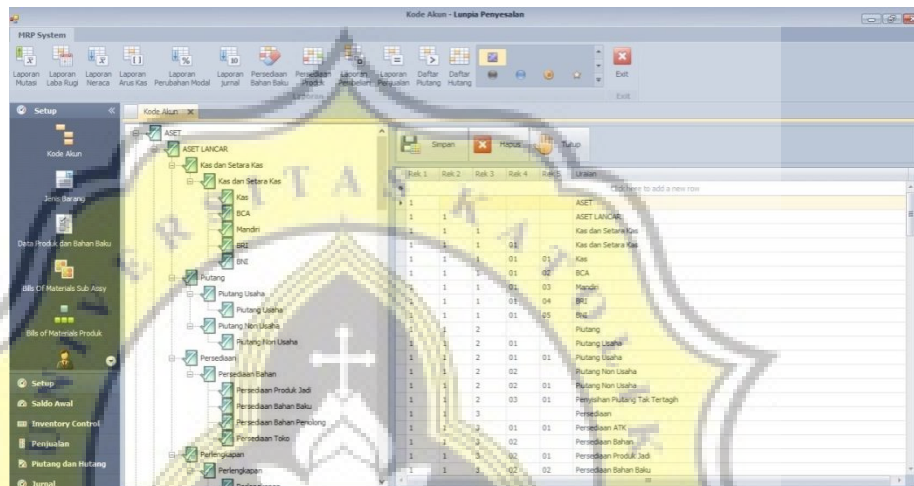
Kode Akun - Lunpia Penyesalan

MRP System

Laporan Mutasi Laporan Laba Rugi Laporan Neraca Laporan Arus Kas Laporan Perubahan Modal Laporan Jurnal Persediaan Bahan Baku Persediaan Produk Laporan Pembelian Laporan Penjualan Daftar Piutang Daftar Hutang Exit

Exit

Setup

Kode Akun

Jenis Barang

Data Produk dan Bahan Baku

Bills Of Materials Sub Assy

Bills of Materials Produk

Setup
Saldo Awal
Inventory Control
Penjualan
Piutang dan Hutang
Jurnal

Kode Akun

ASET
ASET LANCAR
Kas dan Setara Kas
Kas dan Setara Kas
Kas
BCA
Mandiri
BRI
BNI
Piutang
Piutang Usaha
Piutang Usaha
Piutang Non Usaha
Piutang Non Usaha
Persediaan
Persediaan Bahan
Persediaan Produk Jadi
Persediaan Bahan Baku
Persediaan Bahan Penolong
Persediaan Toko
Perlengkapan
Perlengkapan

Simpan Hapus Tutup

Click here to add a new row

| Rek 1 | Rek 2 | Rek 3 | Rek 4 | Rek 5 | Uraian |
|---|---|---|---|---|---|
| 1 | | | | | ASET |
| 1 | 1 | | | | ASET LANCAR |
| 1 | 1 | 1 | | | Kas dan Setara Kas |
| 1 | 1 | 1 | 01 | | Kas dan Setara Kas |
| 1 | 1 | 1 | 01 | 01 | Kas |
| 1 | 1 | 1 | 01 | 02 | BCA |
| 1 | 1 | 1 | 01 | 03 | Mandiri |
| 1 | 1 | 1 | 01 | 04 | BRI |
| 1 | 1 | 1 | 01 | 05 | BNI |
| 1 | 1 | 2 | | | Piutang |
| 1 | 1 | 2 | 01 | | Piutang Usaha |
| 1 | 1 | 2 | 01 | 01 | Piutang Usaha |
| 1 | 1 | 2 | 02 | | Piutang Non Usaha |
| 1 | 1 | 2 | 02 | 01 | Piutang Non Usaha |
| 1 | 1 | 2 | 03 | 01 | Penyisihan Piutang Tak Tertagih |
| 1 | 1 | 3 | | | Persediaan |
| 1 | 1 | 3 | 01 | 01 | Persediaan ATK |
| 1 | 1 | 3 | 02 | | Persediaan Bahan |
| 1 | 1 | 3 | 02 | 01 | Persediaan Produk Jadi |
| 1 | 1 | 3 | 02 | 02 | Persediaan Bahan Baku |